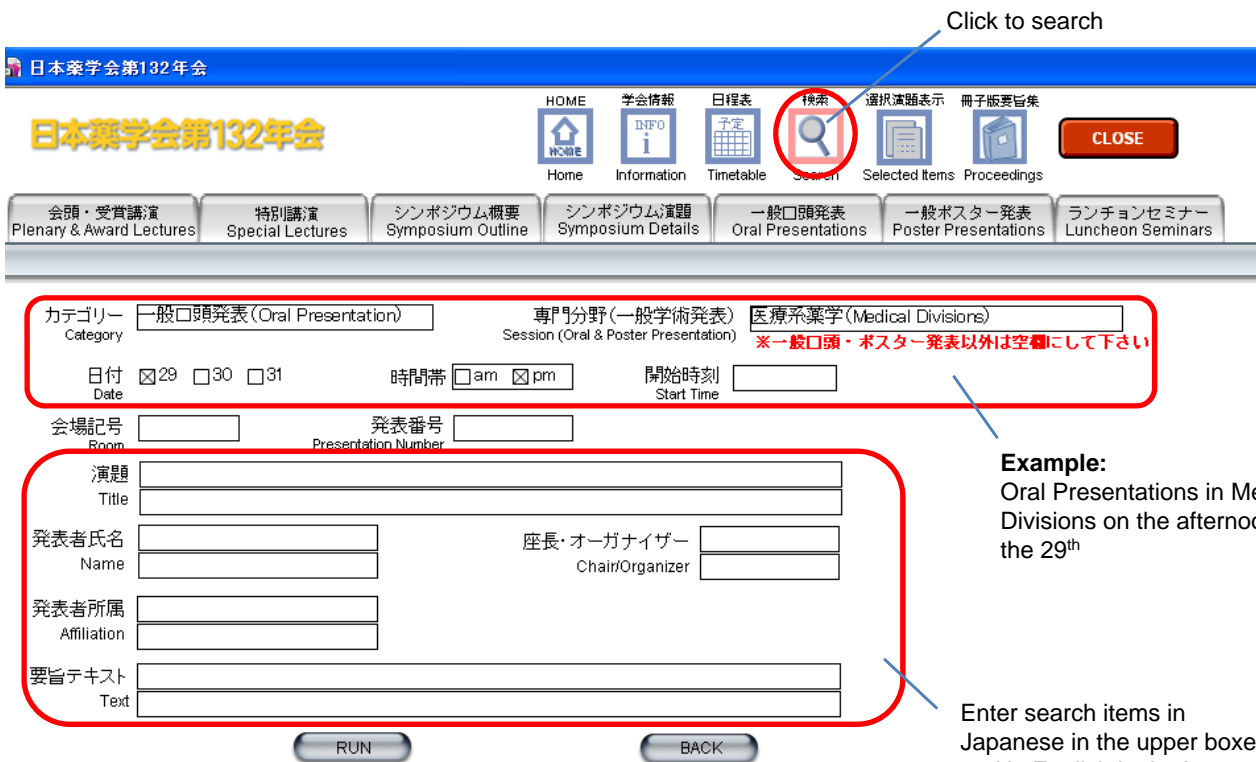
Click to search

日本薬学会第132年会

日本薬学会第132年会

HOME
Home

学会情報
INFO
Information

日程表
予定
Timetable

検索
Search

選択演題表示
Selected Items

冊子版要旨集
Proceedings

CLOSE

会頭・受賞講演
Plenary & Award Lectures

特別講演
Special Lectures

シンポジウム概要
Symposium Outline

シンポジウム演題
Symposium Details

一般口頭発表
Oral Presentations

一般ポスター発表
Poster Presentations

ランチョンセミナー
Luncheon Seminars

カテゴリー Category: 一般口頭発表(Oral Presentation)

専門分野(一般学術発表) Session (Oral & Poster Presentation): 医療系薬学(Medical Divisions)

※一般口頭・ポスター発表以外は空欄にして下さい

日付 Date ☒29 ☐30 ☐31

時間帯 ☐am ☒pm

開始時刻 Start Time

会場記号 Room

発表番号 Presentation Number

演題 Title

発表者氏名 Name

座長・オーガナイザー Chair/Organizer

発表者所属 Affiliation

要旨テキスト Text

RUN

BACK

Example:
Oral Presentations in Me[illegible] Divisions on the afternoo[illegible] the 29$^{th}$

Enter search items in Japanese in the upper boxe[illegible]